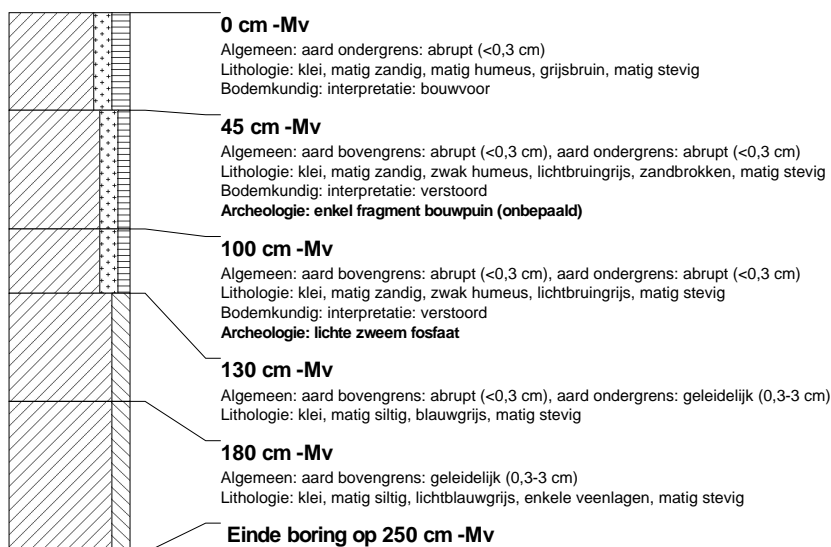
0 cm -Mv

Algemeen: aard ondergrens: abrupt (<0,3 cm)
Lithologie: klei, matig zandig, matig humeus, grijsbruin, matig stevig
Bodemkundig: interpretatie: bouwvoor

45 cm -Mv

Algemeen: aard bovengrens: abrupt (<0,3 cm), aard ondergrens: abrupt (<0,3 cm)
Lithologie: klei, matig zandig, zwak humeus, lichtbruingrijs, zandbrokken, matig stevig
Bodemkundig: interpretatie: verstoord
Archeologie: enkel fragment bouwpuin (onbepaald)

100 cm -Mv

Algemeen: aard bovengrens: abrupt (<0,3 cm), aard ondergrens: abrupt (<0,3 cm)
Lithologie: klei, matig zandig, zwak humeus, lichtbruingrijs, matig stevig
Bodemkundig: interpretatie: verstoord
Archeologie: lichte zweem fosfaat

130 cm -Mv

Algemeen: aard bovengrens: abrupt (<0,3 cm), aard ondergrens: geleidelijk (0,3-3 cm)
Lithologie: klei, matig siltig, blauwgrijs, matig stevig

180 cm -Mv

Algemeen: aard bovengrens: geleidelijk (0,3-3 cm)
Lithologie: klei, matig siltig, lichtblauwgrijs, enkele veenlagen, matig stevig

Einde boring op 250 cm -Mv